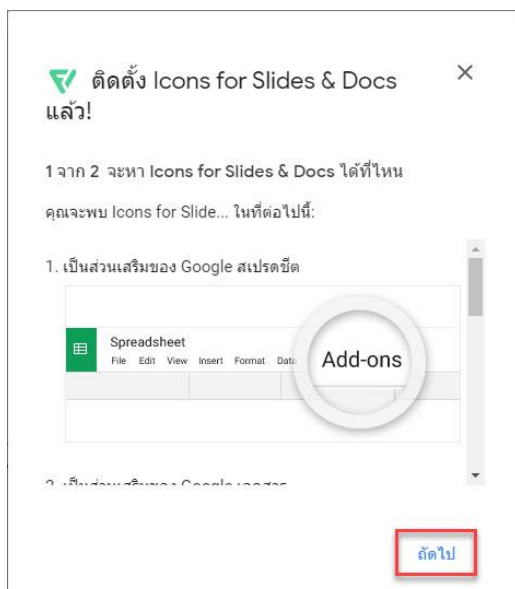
ติดตั้ง Icons for Slides & Docs แล้ว!

×

1 จาก 2 จะหา Icons for Slides & Docs ได้ที่ไหน

คุณจะพบ Icons for Slide... ในที่ต่อไปนี้:

1. เป็นส่วนเสริมของ Google สเปรดชีต

Spreadsheet
File Edit View Insert Format Data

Add-ons

2. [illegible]

ถัดไป